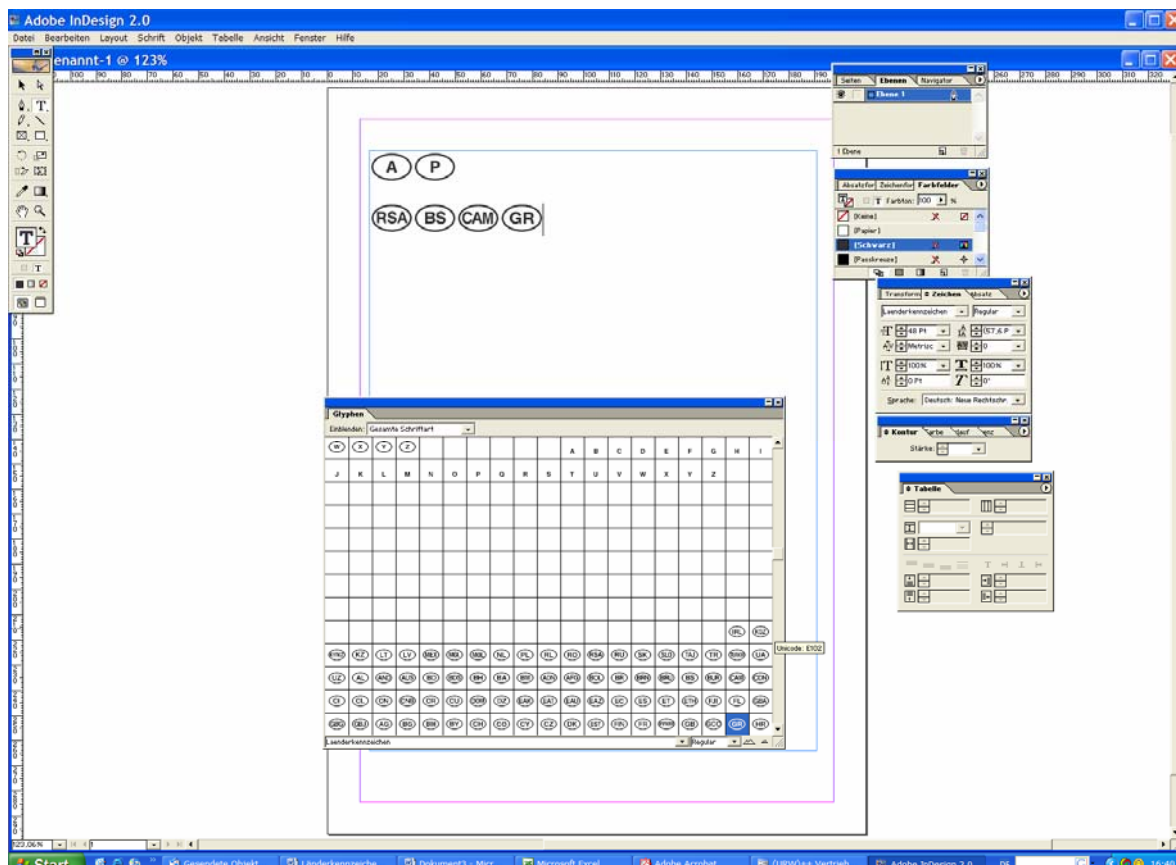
Adobe InDesign 2.0

Datei Bearbeiten Layout Schrift Objekt Tabelle Ansicht Fenster Hilfe

enannt-1 @ 123%

A P

RSA BS CAM GR

Seiten Ebenen Navigator

Ebene 1

1 Ebene

Absatzfor Zeichenfor Farbfelder

Farbton: 100 %

[Keine]

[Papier]

[Schwarz]

[Passkreuze]

Transform Zeichen Absatz

Laenderkennzeichen Regular

48 Pt (57,6 P

Metrisc 0

100% 100%

0 Pt 0°

Sprache: Deutsch: Neue Rechtschr

Kontur Farbe Verlauf

Stärke:

Tabelle

Glyphen

Einblenden: Gesamte Schriftart

W X Y Z A B C D E F G H I

J K L M N O P Q R S T U V W X Y Z

IRL ROK

Unicode: E102

RMD KZ LT LV MEX MK MAL NL PL RL RO RSA RU SK SLO TAJ TR RWE UA

UZ AL AND AUS BD BDS BH BA BR ADN APG BOL BR BRN BRU BS BUR CAM CDN

CI CL CN CNB CR CU DOM DZ EAK EAT EAU EAZ EC ES ET ETH FJI GBA

GBG GBJ AG BG BIH BY CH CO CY CZ DK DST FIN FR GBM GB GCA GR HR

Laenderkennzeichen Regular

123,06% 1

Start Gesendete Objekt Länderkennzeiche Dokument1 - Micr Microsoft Excel Adobe Acrobat Adobe InDesign 2.0